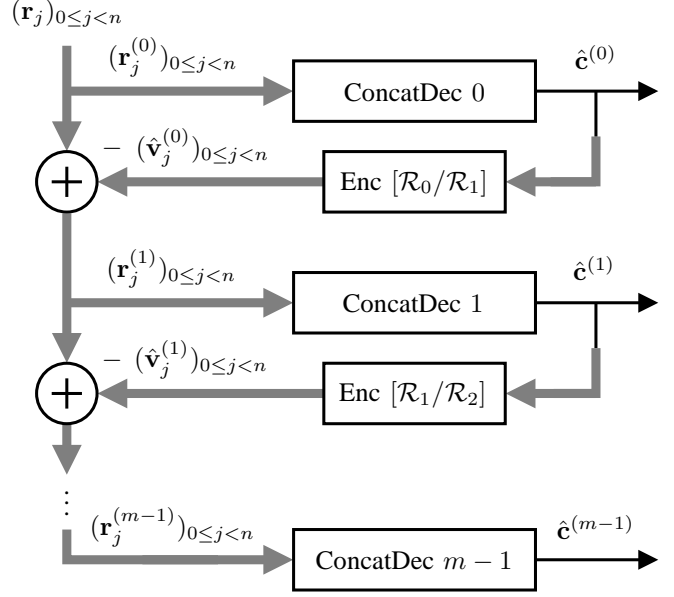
$(\mathbf{r}_j)_{0\leq j<n}$

$(\mathbf{r}_j^{(0)})_{0\leq j<n}$

ConcatDec $0$

$\hat{\mathbf{c}}^{(0)}$

$-\ (\hat{\mathbf{v}}_j^{(0)})_{0\leq j<n}$

$+$

Enc $[\mathcal{R}_0/\mathcal{R}_1]$

$(\mathbf{r}_j^{(1)})_{0\leq j<n}$

ConcatDec $1$

$\hat{\mathbf{c}}^{(1)}$

$-\ (\hat{\mathbf{v}}_j^{(1)})_{0\leq j<n}$

$+$

Enc $[\mathcal{R}_1/\mathcal{R}_2]$

$\vdots$

$(\mathbf{r}_j^{(m-1)})_{0\leq j<n}$

ConcatDec $m-1$

$\hat{\mathbf{c}}^{(m-1)}$